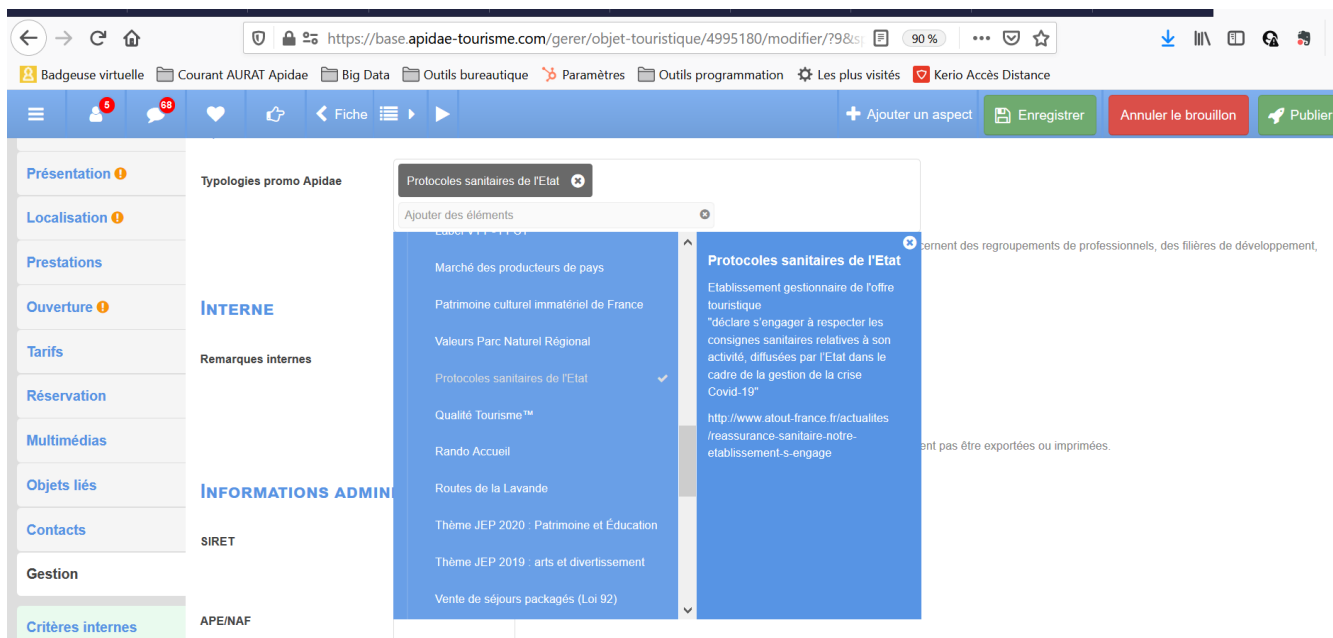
https://base.apidae-tourisme.com/gerer/objet-touristique/4995180/modifier/?9&s
90 %

Badgeuse virtuelle Courant AURAT Apidae Big Data Outils bureautique Paramètres Outils programmation Les plus visités Kerio Accès Distance

5 68 Fiche Ajouter un aspect Enregistrer Annuler le brouillon Publier

Présentation
Localisation
Prestations
Ouverture
Tarifs
Réservation
Multimédias
Objets liés
Contacts
Gestion
Critères internes

Typologies promo Apidae

Protocoles sanitaires de l'Etat

Ajouter des éléments

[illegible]
Marché des producteurs de pays
Patrimoine culturel immatériel de France
Valeurs Parc Naturel Régional
Protocoles sanitaires de l'Etat
Qualité Tourisme™
Rando Accueil
Routes de la Lavande
Thème JEP 2020 : Patrimoine et Éducation
Thème JEP 2019 : arts et divertissement
Vente de séjours packagés (Loi 92)

Protocoles sanitaires de l'Etat

Etablissement gestionnaire de l'offre touristique "déclare s'engager à respecter les consignes sanitaires relatives à son activité, diffusées par l'Etat dans le cadre de la gestion de la crise Covid-19"

http://www.atout-france.fr/actualites/reassurance-sanitaire-notre-etablissement-s-engage

cernent des regroupements de professionnels, des filières de développement,

INTERNE

Remarques internes

ent pas être exportées ou imprimées.

INFORMATIONS ADMIN

SIRET

APE/NAF